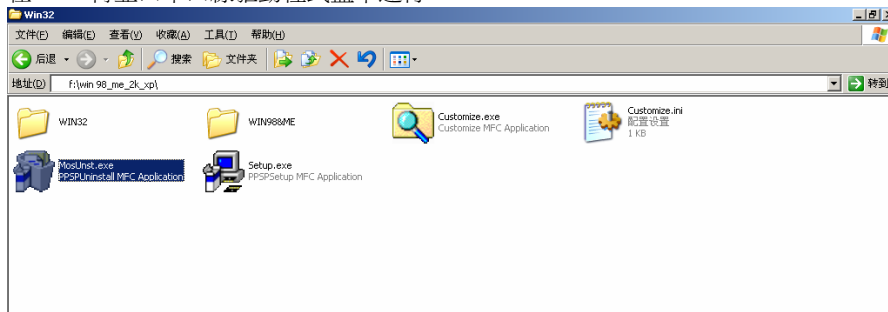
Win32

文件(F) 编辑(E) 查看(V) 收藏(A) 工具(T) 帮助(H)

后退 搜索 文件夹

地址(D) F:\win 98_me_2k_xp\

转到

WIN32

WIN98&ME

Customize.exe
Customize MFC Application

Customize.ini
配置设置
1 KB

MosUnst.exe
PPSPUninstall MFC Application

Setup.exe
PPSPSetup MFC Application